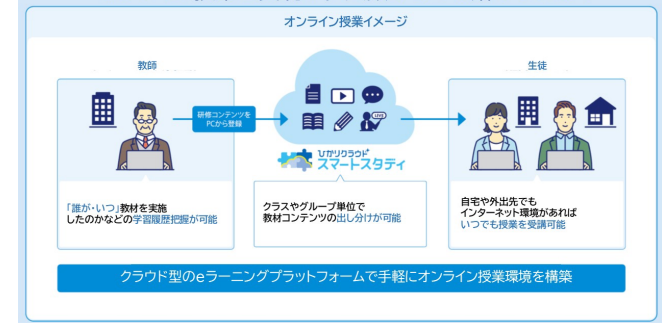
オンライン授業イメージ

教師

研修コンテンツをPCから登録

ひかりクラウド スマートスタディ

生徒

「誰が・いつ」教材を実施したのかなどの学習履歴把握が可能

クラスやグループ単位で教材コンテンツの出し分けが可能

自宅や外出先でもインターネット環境があればいつでも授業を受講可能

クラウド型のeラーニングプラットフォームで手軽にオンライン授業環境を構築